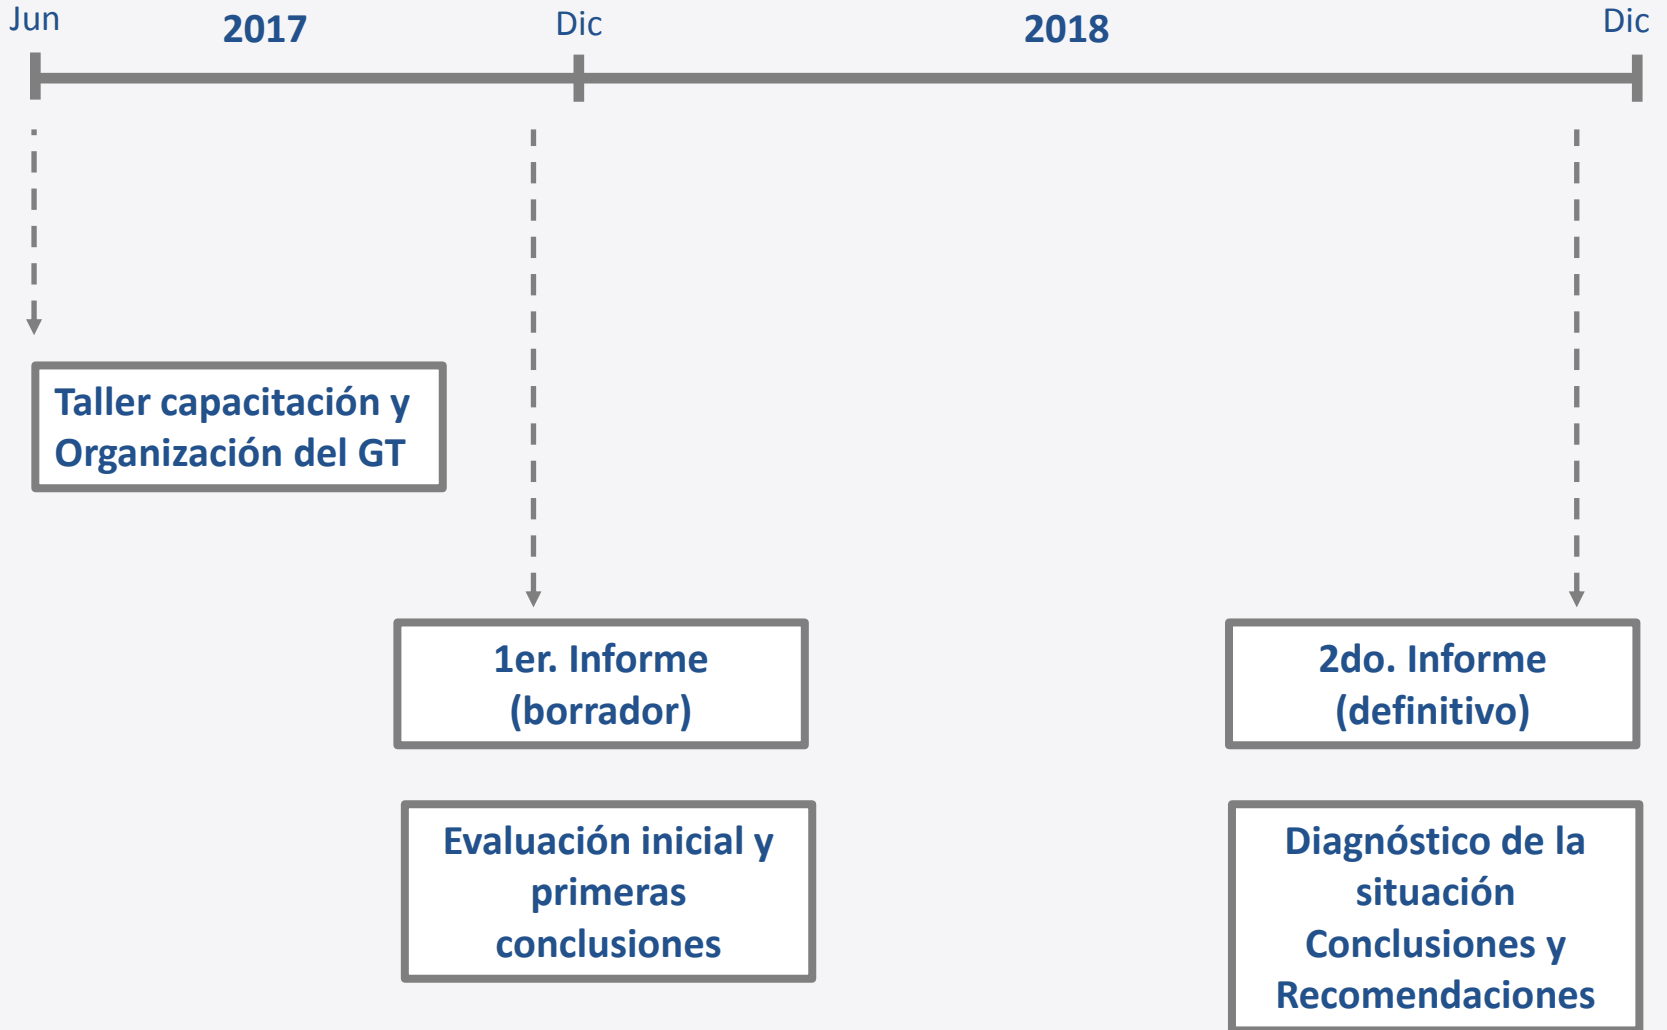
Jun

2017

Dic

2018

Dic

Taller capacitación y Organización del GT

1er. Informe (borrador)

2do. Informe (definitivo)

Evaluación inicial y primeras conclusiones

Diagnóstico de la situación Conclusiones y Recomendaciones